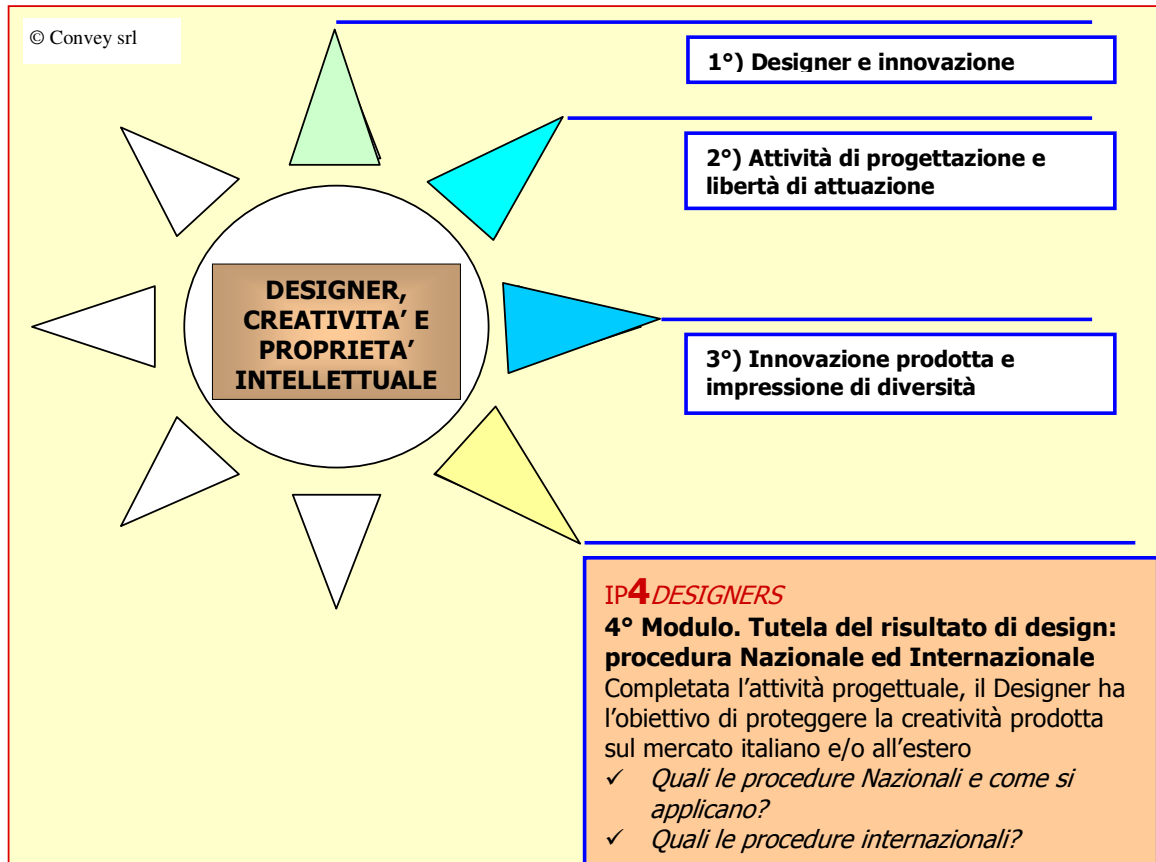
© Convey srl

DESIGNER, CREATIVITA' E PROPRIETA' INTELLETTUALE

1°) Designer e innovazione

2°) Attività di progettazione e libertà di attuazione

3°) Innovazione prodotta e impressione di diversità

IP4DESIGNERS

4° Modulo. Tutela del risultato di design: procedura Nazionale ed Internazionale

Completata l'attività progettuale, il Designer ha l'obiettivo di proteggere la creatività prodotta sul mercato italiano e/o all'estero

✓ Quali le procedure Nazionali e come si applicano?
✓ Quali le procedure internazionali?